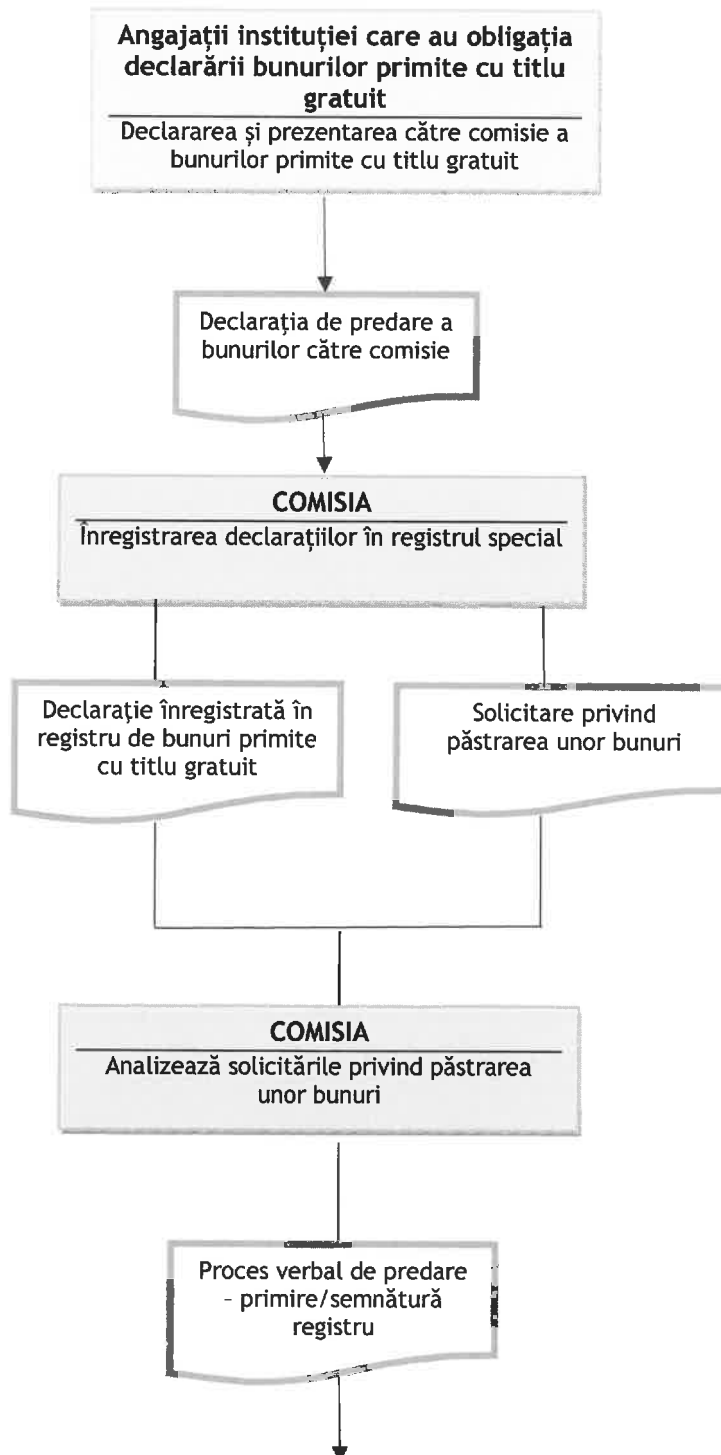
Angajații instituției care au obligația declarării bunurilor primite cu titlu gratuit

Declararea și prezentarea către comisie a bunurilor primite cu titlu gratuit

Declarația de predare a bunurilor către comisie

COMISIA

Înregistrarea declarațiilor în registrul special

Declarație înregistrată în registru de bunuri primite cu titlu gratuit

Solicitare privind păstrarea unor bunuri

COMISIA

Analizează solicitările privind păstrarea unor bunuri

Proces verbal de predare - primire/semnătură registru